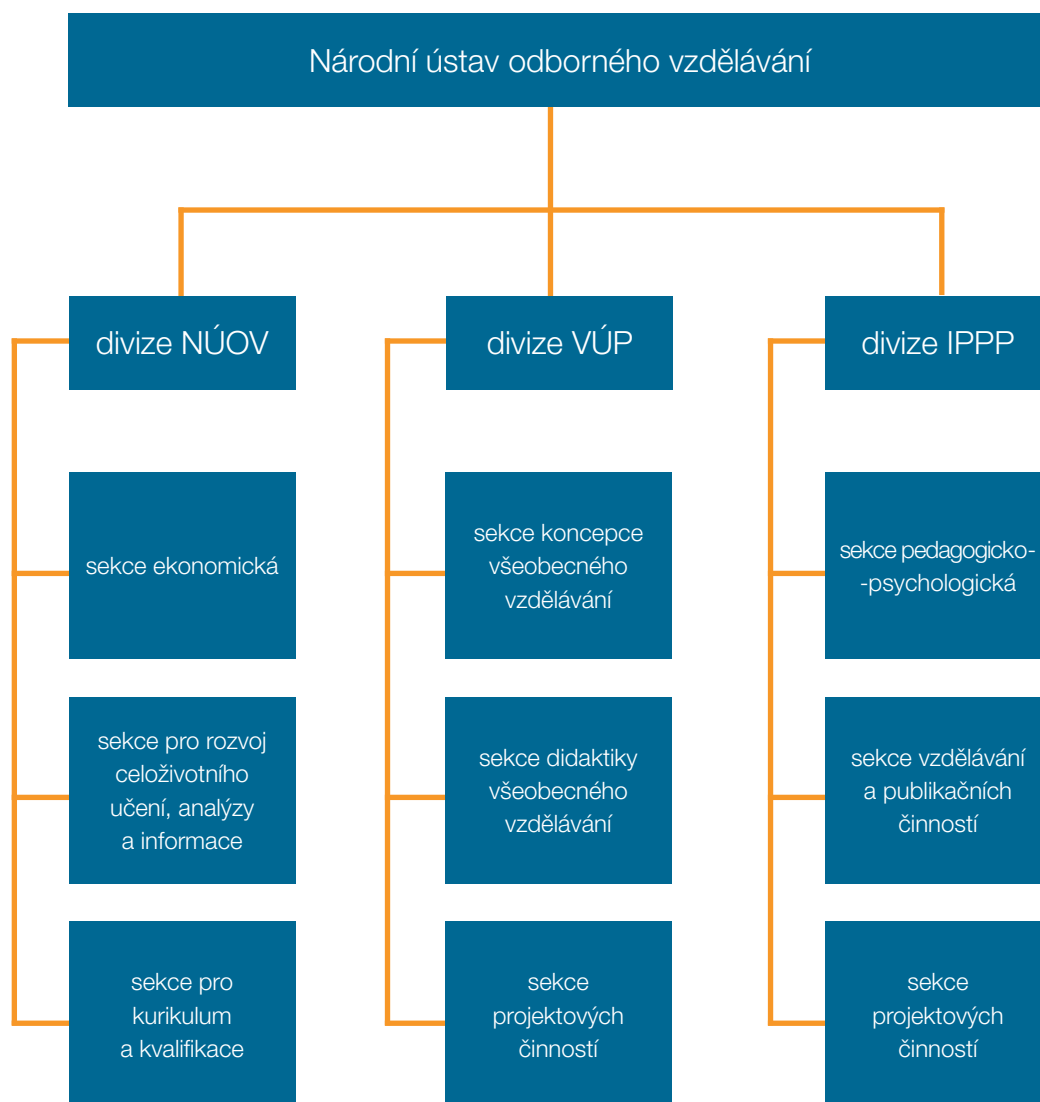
Národní ústav odborného vzdělávání

divize NÚOV

sekce ekonomická

sekce pro rozvoj celoživotního učení, analýzy a informace

sekce pro kurikulum a kvalifikace

divize VÚP

sekce koncepce všeobecného vzdělávání

sekce didaktiky všeobecného vzdělávání

sekce projektových činností

divize IPPP

sekce pedagogicko-psychologická

sekce vzdělávání a publikačních činností

sekce projektových činností